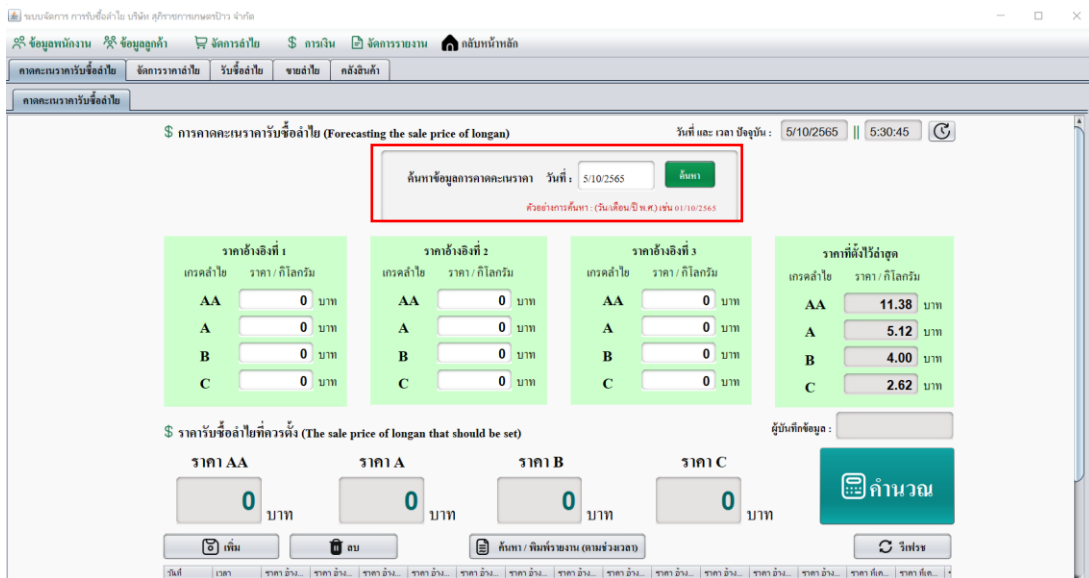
ระบบจัดการ การรับซื้อลำไย บริษัท สุวิภาการเกษตรป่าว จำกัด

ข้อมูลพนักงาน ข้อมูลลูกค้า จัดการลำไย การเงิน จัดการรายงาน กลับหน้าหลัก

คาดคะเนราคารับซื้อลำไย | จัดการราคาลำไย | รับซื้อลำไย | ขายลำไย | คลังสินค้า

คาดคะเนราคารับซื้อลำไย

$ การคาดคะเนราคารับซื้อลำไย (Forecasting the sale price of longan)

วันที่ และ เวลา ปัจจุบัน : 5/10/2565 || 5:30:45

ค้นหาข้อมูลการคาดคะเนราคา วันที่ : 5/10/2565 ค้นหา

ตัวอย่างการค้นหา : (วัน/เดือน/ปี พ.ศ.) เช่น 01/10/2565

ราคาอ้างอิงที่ 1
เกรดลำไย ราคา / กิโลกรัม
AA 0 บาท
A 0 บาท
B 0 บาท
C 0 บาท

ราคาอ้างอิงที่ 2
เกรดลำไย ราคา / กิโลกรัม
AA 0 บาท
A 0 บาท
B 0 บาท
C 0 บาท

ราคาอ้างอิงที่ 3
เกรดลำไย ราคา / กิโลกรัม
AA 0 บาท
A 0 บาท
B 0 บาท
C 0 บาท

ราคาที่ตั้งไว้ล่าสุด
เกรดลำไย ราคา / กิโลกรัม
AA 11.38 บาท
A 5.12 บาท
B 4.00 บาท
C 2.62 บาท

$ ราคารับซื้อลำไยที่ควรตั้ง (The sale price of longan that should be set)

ผู้บันทึกข้อมูล :

ราคา AA 0 บาท
ราคา A 0 บาท
ราคา B 0 บาท
ราคา C 0 บาท

คำนวณ

เพิ่ม ลบ ค้นหา / พิมพ์รายงาน (ตามช่วงเวลา) รีเฟรช

วันที่ | เวลา | ราคา อ้าง... | ราคา อ้าง... | ราคา อ้าง... | ราคา อ้าง... | ราคา อ้าง... | ราคา อ้าง... | ราคา อ้าง... | ราคา อ้าง... | ราคา อ้าง... | ราคา อ้าง... | ราคา อ้าง... | ราคา อ้าง... | ราคา ที่ต... | ราคา ที่ต...